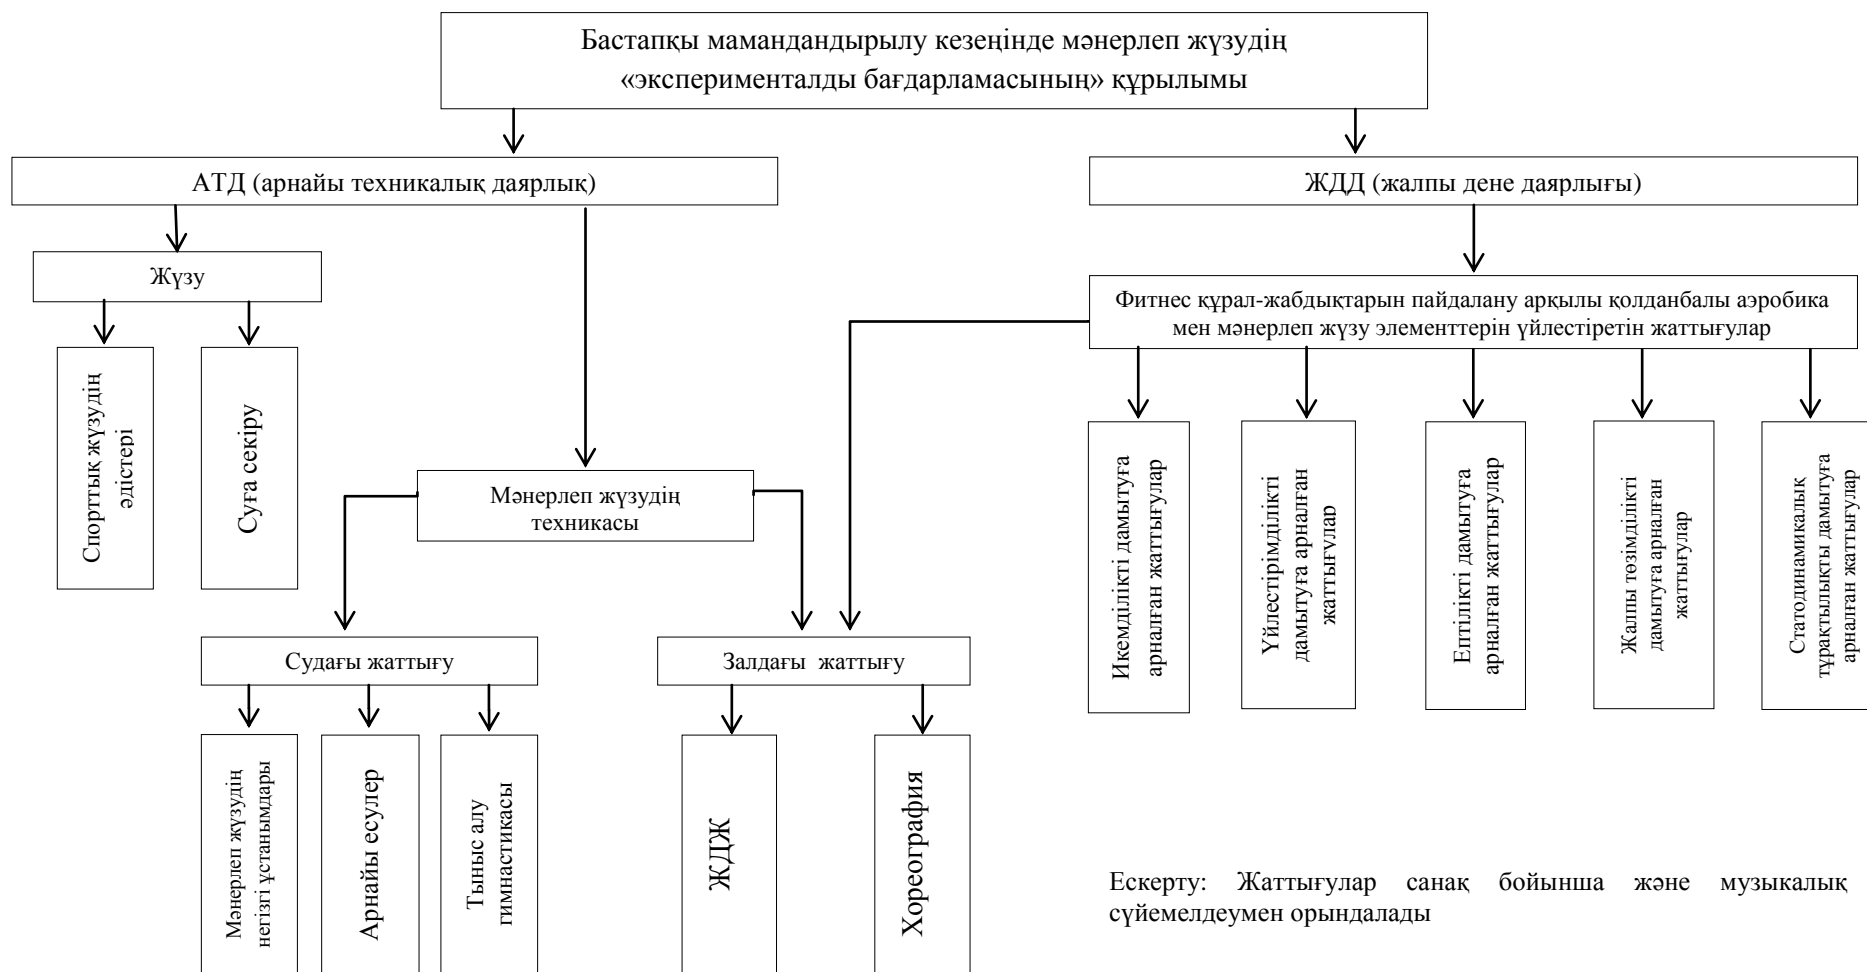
Бастапқы мамандандырылу кезеңінде мәнерлеп жүзудің «экспериментaлды бағдарламасының» құрылымы

АТД (арнайы техникалық даярлық)

ЖДД (жалпы дене даярлығы)

Жүзу

Спорттық жүзудің әдістері

Суға секіру

Мәнерлеп жүзудің техникасы

Судағы жаттығу

Мәнерлеп жүзудің негізгі ұстанымдары

Арнайы есулер

Тыныс алу гимнастикасы

Залдағы жаттығу

ЖДЖ

Хореография

Фитнес құрал-жабдықтарын пайдалану арқылы қолданбалы аэробика мен мәнерлеп жүзу элементтерін үйлестіретін жаттығулар

Икемділікті дамытуға арналған жаттығулар

Үйлестірімділікті дамытуға арналған жаттығулар

Ептілікті дамытуға арналған жаттығулар

Жалпы төзімділікті дамытуға арналған жаттығулар

Статодинамикалық тұрақтылықты дамытуға арналған жаттығулар

Ескерту: Жаттығулар санақ бойынша және музыкалық сүйемелдеумен орындалады